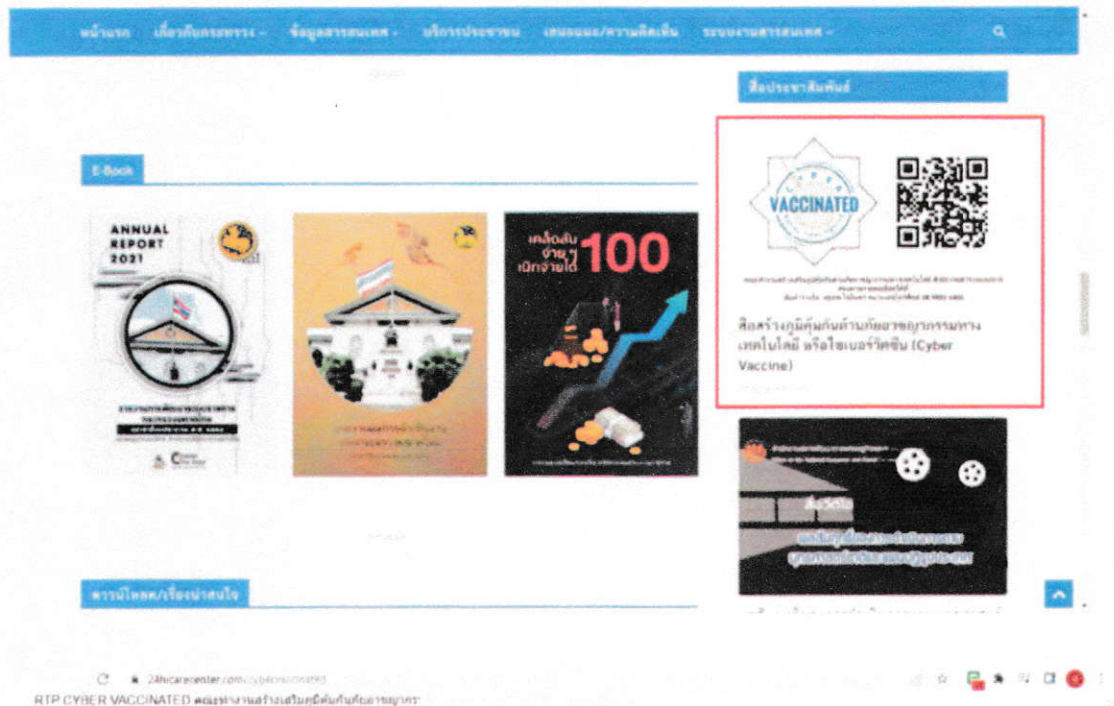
หน้าแรก เกี่ยวกับกรมฯ ข้อมูลสารสนเทศ บริการประชาชน เสนอแนะ/ความคิดเห็น ระบบงานสารสนเทศ

สื่อประชาสัมพันธ์

E-Book

ANNUAL REPORT 2021

เคล็ดลับ จ่ายๆ เบิกจ่ายได้ 100

VACCINATED

สื่อสร้างภูมิคุ้มกันด้านภัยอาชญากรรมทางเทคโนโลยี หรือไซเบอร์วัคซีน (Cyber Vaccine)

ดาวน์โหลด/เรื่องน่าสนใจ

24hicarecenter.com/cybervaccinated

RTP CYBER VACCINATED คณะทำงานสร้างเสริมภูมิคุ้มกันภัยอาชญากร